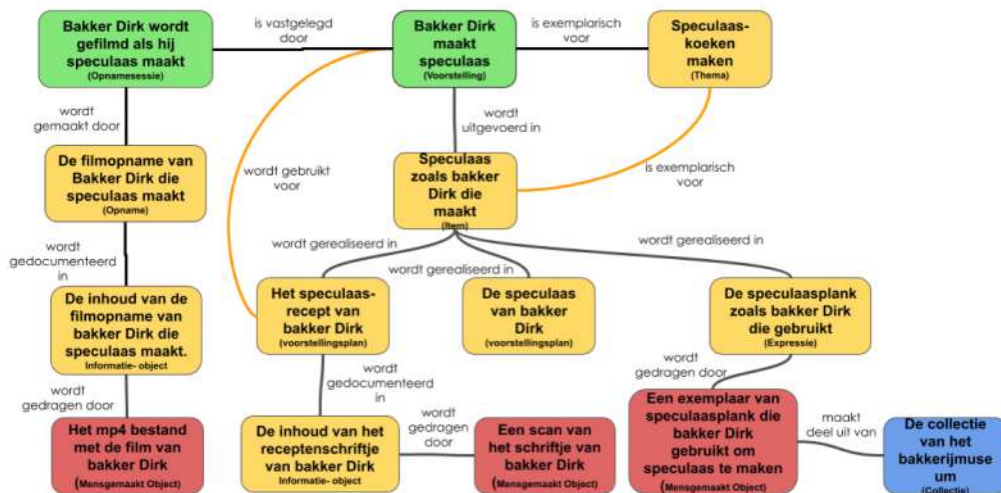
Bakker Dirk wordt gefilmd als hij speculaas maakt
(Opnamesessie)

is vastgelegd door

Bakker Dirk maakt speculaas
(Voorstelling)

is exemplarisch voor

Speculaas-koeken maken
(Thema)

wordt gemaakt door

wordt gebruikt voor

wordt uitgevoerd in

De filmopname van Bakker Dirk die speculaas maakt
(Opname)

Speculaas zoals bakker Dirk die maakt
(Item)

is exemplarisch voor

wordt gedocumenteerd in

wordt gerealiseerd in

wordt gerealiseerd in

wordt gerealiseerd in

De inhoud van de filmopname van bakker Dirk die speculaas maakt.
Informatie- object

Het speculaas-recept van bakker Dirk
(voorstellingsplan)

De speculaas van bakker Dirk
(voorstellingsplan)

De speculaasplank zoals bakker Dirk die gebruikt
(Expressie)

wordt gedocumenteerd in

wordt gedragen door

wordt gedragen door

Het mp4 bestand met de film van bakker Dirk
(Mensgemaakt Object)

De inhoud van het receptenschriftje van bakker Dirk
Informatie- object

wordt gedragen door

Een scan van het schriftje van bakker Dirk
(Mensgemaakt Object)

Een exemplaar van speculaasplank die bakker Dirk gebruikt om speculaas te maken
(Mensgemaakt Object)

maakt deel uit van

De collectie van het bakkerijmuseum
(Collectie)